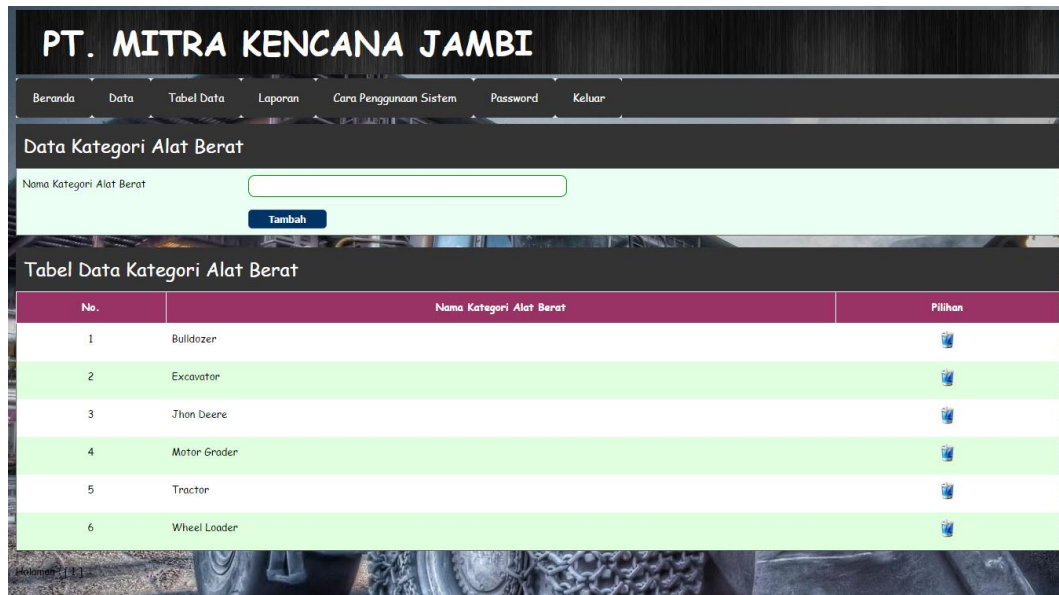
PT. MITRA KENCANA JAMBI

Beranda Data Tabel Data Laporan Cara Penggunaan Sistem Password Keluar

Data Kategori Alat Berat

Nama Kategori Alat Berat

Tambah

Tabel Data Kategori Alat Berat

| No. | Nama Kategori Alat Berat | Pilihan |
|---|---|---|
| 1 | Bulldozer | |
| 2 | Excavator | |
| 3 | Jhon Deere | |
| 4 | Motor Grader | |
| 5 | Tractor | |
| 6 | Wheel Loader | |

Halaman : [ 1 ]